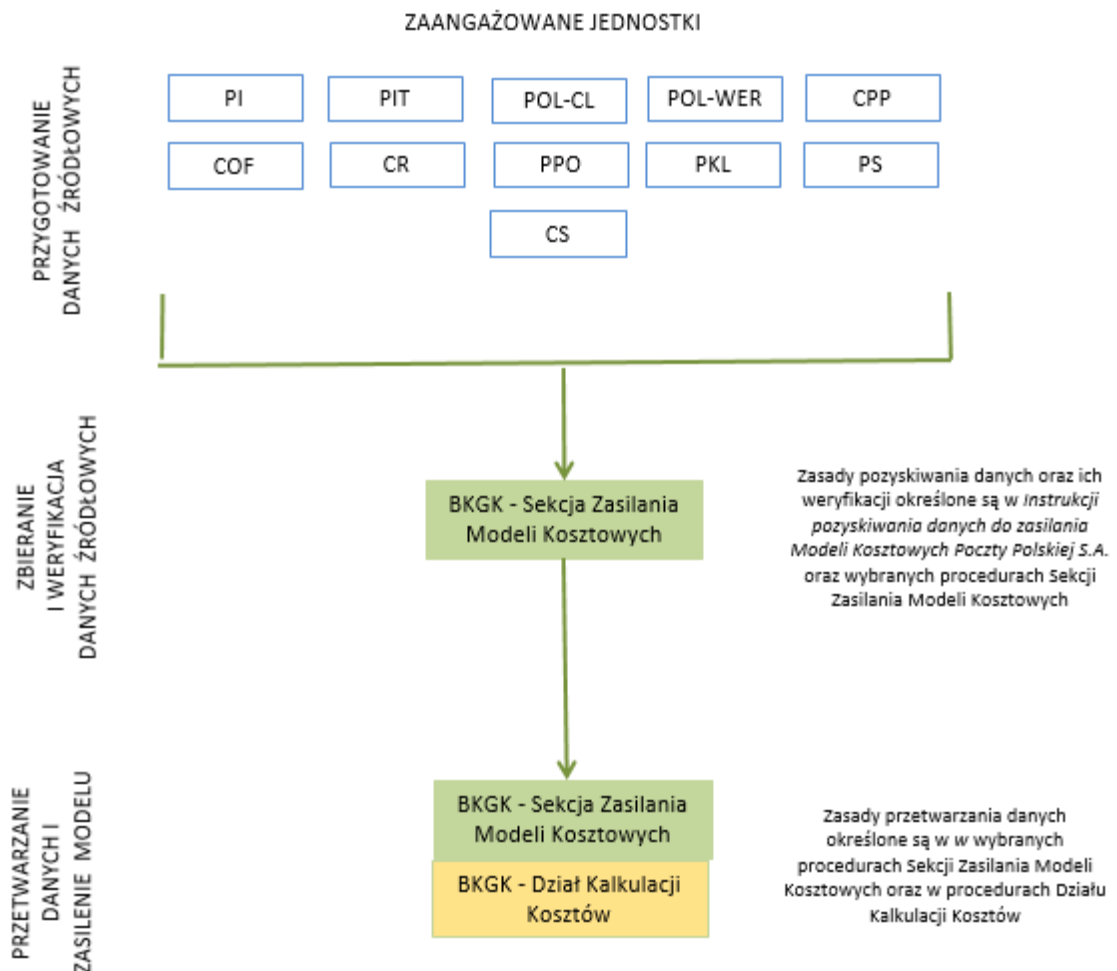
ZAANGAŻOWANE JEDNOSTKI

PRZYGOTOWANIE DANYCH ŹRÓDŁOWYCH

PI

PIT

POL-CL

POL-WER

CPP

COF

CR

PPO

PKL

PS

CS

ZBIERANIE I WERYFIKACJA DANYCH ŹRÓDŁOWYCH

BKGK - Sekcja Zasilania Modeli Kosztowych

Zasady pozyskiwania danych oraz ich weryfikacji określone są w *Instrukcji pozyskiwania danych do zasilania Modeli Kosztowych Poczty Polskiej S.A.* oraz wybranych procedurach Sekcji Zasilania Modeli Kosztowych

PRZETWARZANIE DANYCH I ZASILENIE MODELU

BKGK - Sekcja Zasilania Modeli Kosztowych

BKGK - Dział Kalkulacji Kosztów

Zasady przetwarzania danych określone są w w wybranych procedurach Sekcji Zasilania Modeli Kosztowych oraz w procedurach Działu Kalkulacji Kosztów